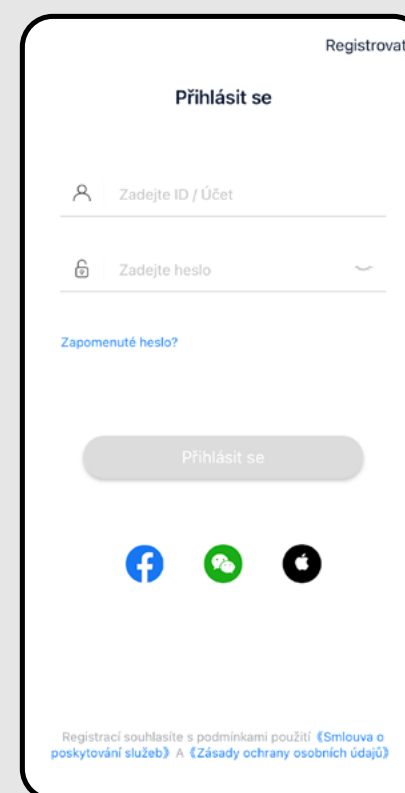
Registrovat

Přihlásit se

Zadejte ID / Účet

Zadejte heslo

Zapomenuté heslo?

Přihlásit se

Registrací souhlasíte s podmínkami použití 《Smlouva o poskytování služeb》 A 《Zásady ochrany osobních údajů》